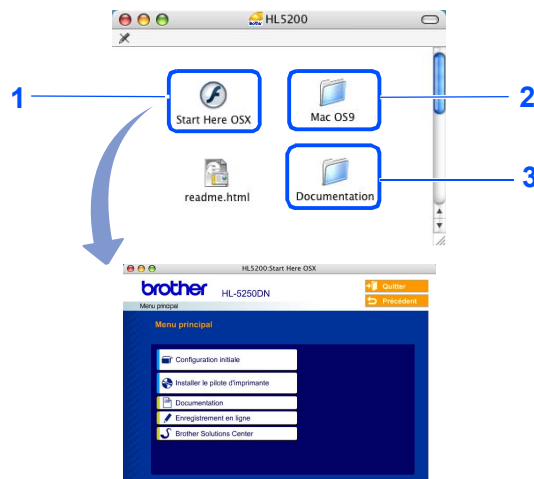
HL5200

1

Start Here OSX

2

Mac OS9

readme.html

3

Documentation

HL5200:Start Here OSX

brother HL-5250DN

Menu principal

Quitter

Précédent

Menu principal

Configuration initiale

Installer le pilote d'imprimante

Documentation

Enregistrement en ligne

Brother Solutions Center